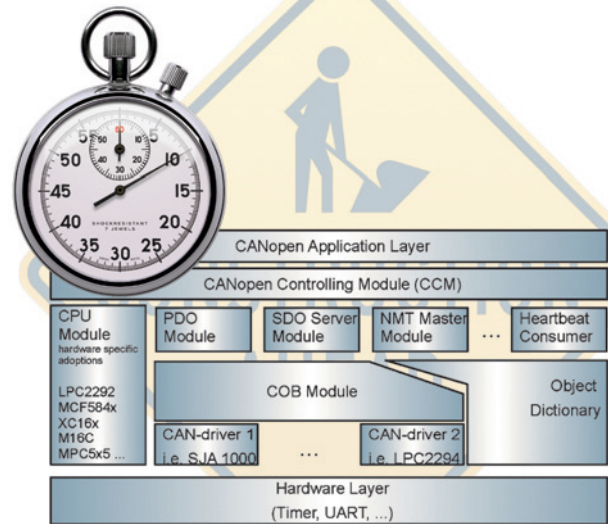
60
55
5
50
10
45
15
40
20
35
30
25
SHOCKRESISTANT
7 JEWELS

CANopen Application Layer

CANopen Controlling Module (CCM)

CPU Module
hardware specific adoptions

LPC2292
MCF584x
XC16x
M16C
MPC5x5 ...

PDO Module

SDO Server Module

NMT Master Module

...

Heartbeat Consumer

COB Module

Object Dictionary

CAN-driver 1
i.e. SJA 1000

...

CAN-driver 2
i.e. LPC2294

Hardware Layer
(Timer, UART, ...)